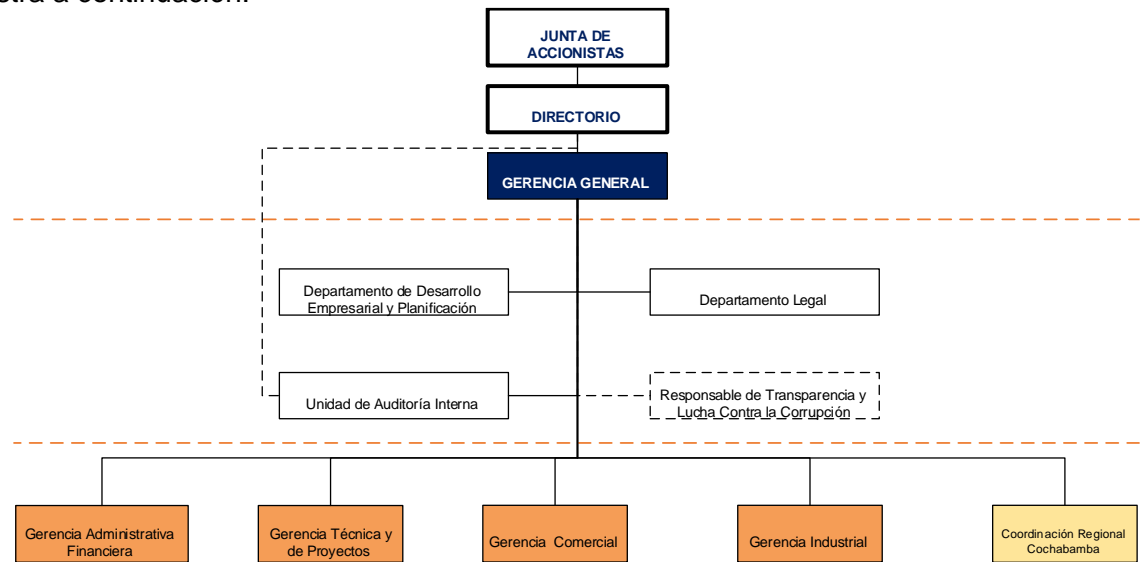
stra a continuación:

JUNTA DE ACCIONISTAS

DIRECTORIO

GERENCIA GENERAL

Departamento de Desarrollo Empresarial y Planificación

Departamento Legal

Unidad de Auditoría Interna

Responsable de Transparencia y Lucha Contra la Corrupción

Gerencia Administrativa Financiera

Gerencia Técnica y de Proyectos

Gerencia Comercial

Gerencia Industrial

Coordinación Regional Cochabamba